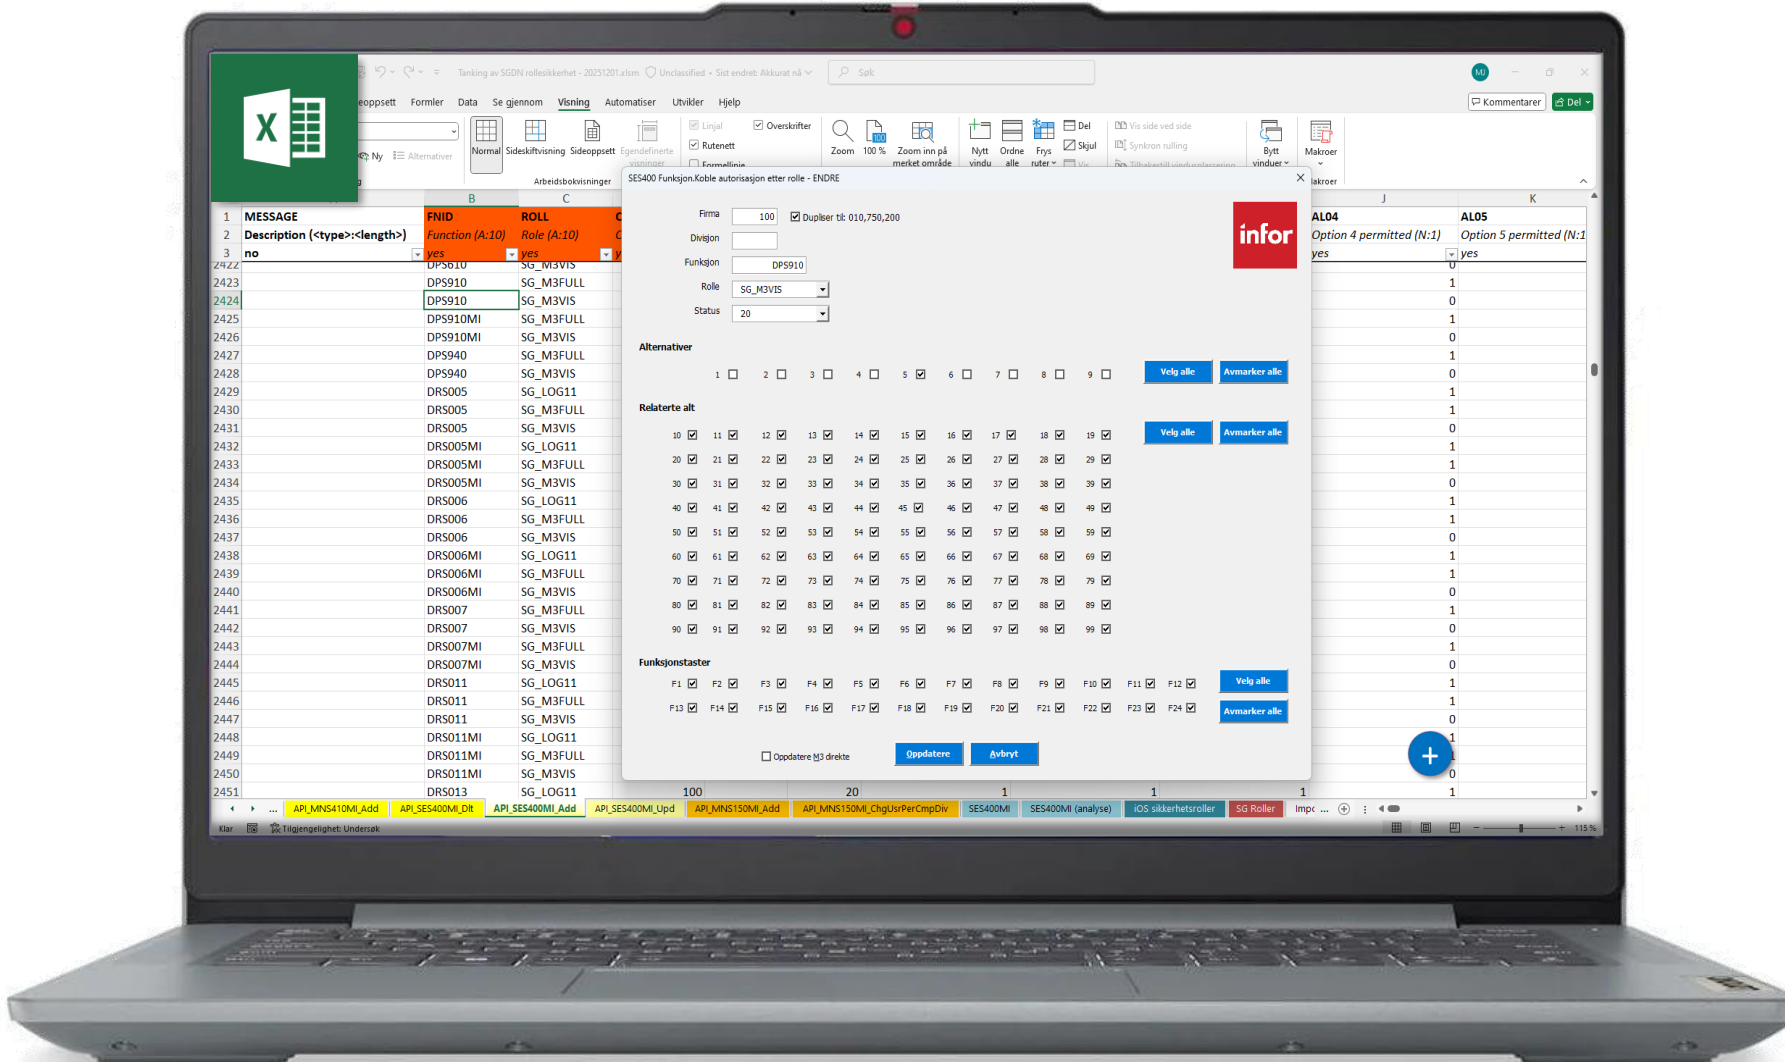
Tanking av SGDN rollesikkerhet - 20251201.xlsm  Unclassified • Sist endret: Akkurat nå
Søk
MJ
eoppsett  Formler  Data  Se gjennom  Visning  Automatiser  Utvikler  Hjelp
Kommentarer  Del
Ny  Alternativer
Normal  Sideskiftvisning  Sideoppsett  Egendefinerte visninger
Arbeidsbokvisninger
Linjal  Overskrifter  Rutenett  Formellinje
Zoom  100 %  Zoom inn på merket område
Nytt vindu  Ordne alle  Frys ruter  Del  Skjul  Vis
Vis side ved side  Synkron rulling  Tilbakestill vindusplassering
Bytt vinduer  Makroer
akroer

| | A | B | C | J | K |
|---|---|---|---|---|---|
| 1 | MESSAGE | FNID | ROLL | AL04 | AL05 |
| 2 | Description (<type>:<length>) | Function (A:10) | Role (A:10) | Option 4 permitted (N:1) | Option 5 permitted (N:1 |
| 3 | no | yes | yes | yes | yes |
| 2422 | | DPS610 | SG_M3VIS | 0 | |
| 2423 | | DPS910 | SG_M3FULL | 1 | |
| 2424 | | DPS910 | SG_M3VIS | 0 | |
| 2425 | | DPS910MI | SG_M3FULL | 1 | |
| 2426 | | DPS910MI | SG_M3VIS | 0 | |
| 2427 | | DPS940 | SG_M3FULL | 1 | |
| 2428 | | DPS940 | SG_M3VIS | 0 | |
| 2429 | | DRS005 | SG_LOG11 | 1 | |
| 2430 | | DRS005 | SG_M3FULL | 1 | |
| 2431 | | DRS005 | SG_M3VIS | 0 | |
| 2432 | | DRS005MI | SG_LOG11 | 1 | |
| 2433 | | DRS005MI | SG_M3FULL | 1 | |
| 2434 | | DRS005MI | SG_M3VIS | 0 | |
| 2435 | | DRS006 | SG_LOG11 | 1 | |
| 2436 | | DRS006 | SG_M3FULL | 1 | |
| 2437 | | DRS006 | SG_M3VIS | 0 | |
| 2438 | | DRS006MI | SG_LOG11 | 1 | |
| 2439 | | DRS006MI | SG_M3FULL | 1 | |
| 2440 | | DRS006MI | SG_M3VIS | 0 | |
| 2441 | | DRS007 | SG_M3FULL | 1 | |
| 2442 | | DRS007 | SG_M3VIS | 0 | |
| 2443 | | DRS007MI | SG_M3FULL | 1 | |
| 2444 | | DRS007MI | SG_M3VIS | 0 | |
| 2445 | | DRS011 | SG_LOG11 | 1 | |
| 2446 | | DRS011 | SG_M3FULL | 1 | |
| 2447 | | DRS011 | SG_M3VIS | 0 | |
| 2448 | | DRS011MI | SG_LOG11 | 1 | |
| 2449 | | DRS011MI | SG_M3FULL | 1 | |
| 2450 | | DRS011MI | SG_M3VIS | 0 | |
| 2451 | | DRS013 | SG_LOG11 | 1 | |

100  20  1  1

SES400 Funksjon.Koble autorisasjon etter rolle - ENDRE
Firma 100  Dupliser til: 010,750,200
Divisjon
Funksjon DPS910
Rolle SG_M3VIS
Status 20
infor
Alternativer
1 2 3 4 5 6 7 8 9
Velg alle  Avmarker alle
Relaterte alt
10 11 12 13 14 15 16 17 18 19
20 21 22 23 24 25 26 27 28 29
30 31 32 33 34 35 36 37 38 39
40 41 42 43 44 45 46 47 48 49
50 51 52 53 54 55 56 57 58 59
60 61 62 63 64 65 66 67 68 69
70 71 72 73 74 75 76 77 78 79
80 81 82 83 84 85 86 87 88 89
90 91 92 93 94 95 96 97 98 99
Velg alle  Avmarker alle
Funksjonstaster
F1 F2 F3 F4 F5 F6 F7 F8 F9 F10 F11 F12
F13 F14 F15 F16 F17 F18 F19 F20 F21 F22 F23 F24
Velg alle  Avmarker alle
Oppdatere M3 direkte
Oppdatere  Avbryt

... API_MNS410MI_Add  API_SES400MI_Dlt  API_SES400MI_Add  API_SES400MI_Upd  API_MNS150MI_Add  API_MNS150MI_ChgUsrPerCmpDiv  SES400MI  SES400MI (analyse)  iOS sikkerhetsroller  SG Roller  Impo ...
Klar  Tilgjengelighet: Undersøk  115 %